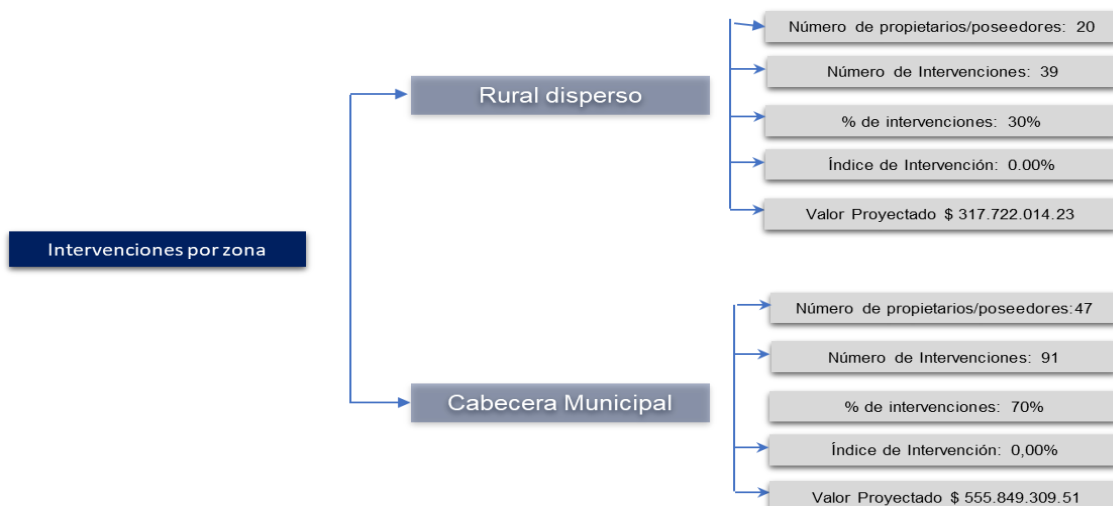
Intervenciones por zona

Rural disperso

Número de propietarios/poseedores: 20

Número de Intervenciones: 39

% de intervenciones: 30%

Índice de Intervención: 0.00%

Valor Proyectado $ 317.722.014.23

Cabecera Municipal

Número de propietarios/poseedores:47

Número de Intervenciones: 91

% de intervenciones: 70%

Índice de Intervención: 0,00%

Valor Proyectado $ 555.849.309.51